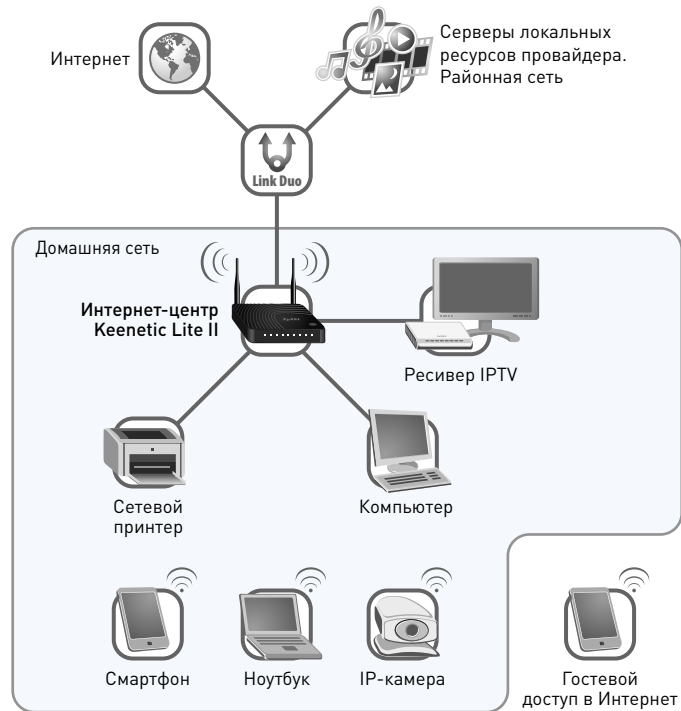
Интернет

Серверы локальных ресурсов провайдера. Районная сеть

Link Duo

Домашняя сеть

Интернет-центр Keenetic Lite II

Ресивер IPTV

Сетевой принтер

Компьютер

Смартфон

Ноутбук

IP-камера

Гостевой доступ в Интернет